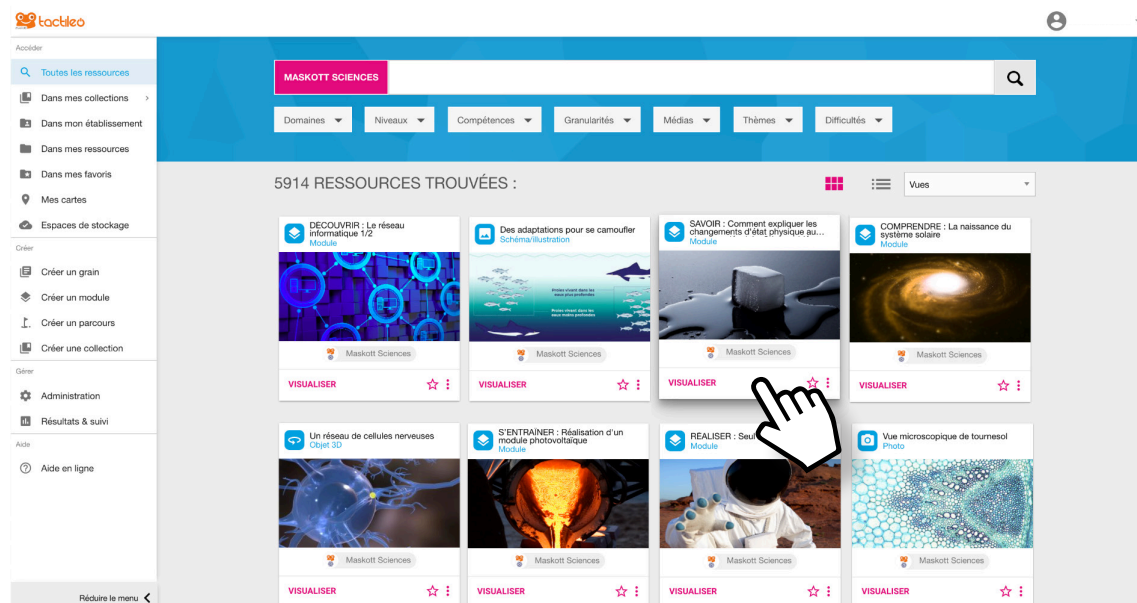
tactileo

Accéder
Toutes les ressources
Dans mes collections
Dans mon établissement
Dans mes ressources
Dans mes favoris
Mes cartes
Espaces de stockage

Créer
Créer un grain
Créer un module
Créer un parcours
Créer une collection

Gérer
Administration
Résultats & suivi

Aide
Aide en ligne

Réduire le menu

MASKOTT SCIENCES

Domaines
Niveaux
Compétences
Granularités
Médias
Thèmes
Difficultés

5914 RESSOURCES TROUVÉES :

Vues

DECOUVRIR : Le réseau informatique 1/2
Module
Maskott Sciences
VISUALISER

Des adaptations pour se camoufler
Schéma/illustration
Proies vivant dans les eaux plus profondes
Proies vivant dans les eaux moins profondes
Maskott Sciences
VISUALISER

SAVOIR : Comment expliquer les changements d'état physique au...
Module
Maskott Sciences
VISUALISER

COMPRENDRE : La naissance du système solaire
Module
Maskott Sciences
VISUALISER

Un réseau de cellules nerveuses
Objet 3D
Maskott Sciences
VISUALISER

S'ENTRAINER : Réalisation d'un module photovoltaïque
Module
Maskott Sciences
VISUALISER

REALISER : Seul
Module
Maskott Sciences
VISUALISER

Vue microscopique de tournesol
Photo
Maskott Sciences
VISUALISER